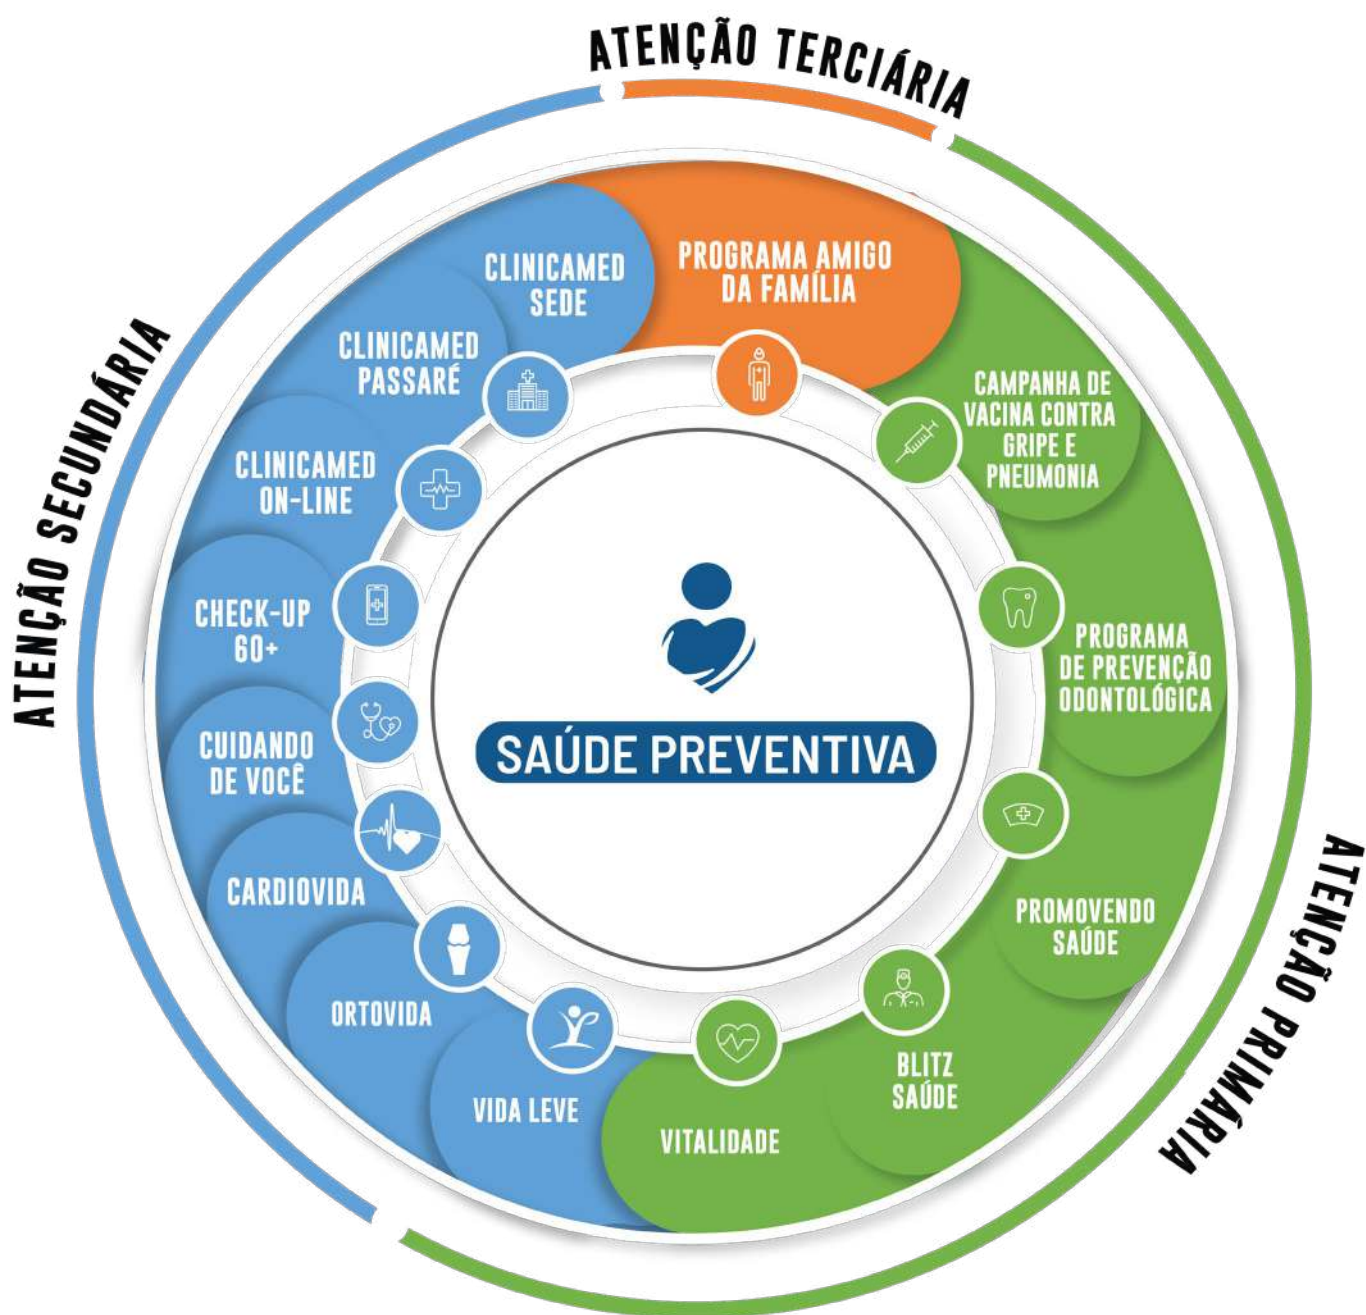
ATENÇÃO TERCIÁRIA

PROGRAMA AMIGO DA FAMÍLIA

CAMPANHA DE VACINA CONTRA GRIPE E PNEUMONIA

PROGRAMA DE PREVENÇÃO ODONTOLÓGICA

PROMOVENDO SAÚDE

BLITZ SAÚDE

VITALIDADE

ATENÇÃO PRIMÁRIA

ATENÇÃO SECUNDÁRIA

CLINICAMED SEDE

CLINICAMED PASSARÉ

CLINICAMED ON-LINE

CHECK-UP 60+

CUIDANDO DE VOCÊ

CARDIOVIDA

ORTOVIDA

VIDA LEVE

SAÚDE PREVENTIVA